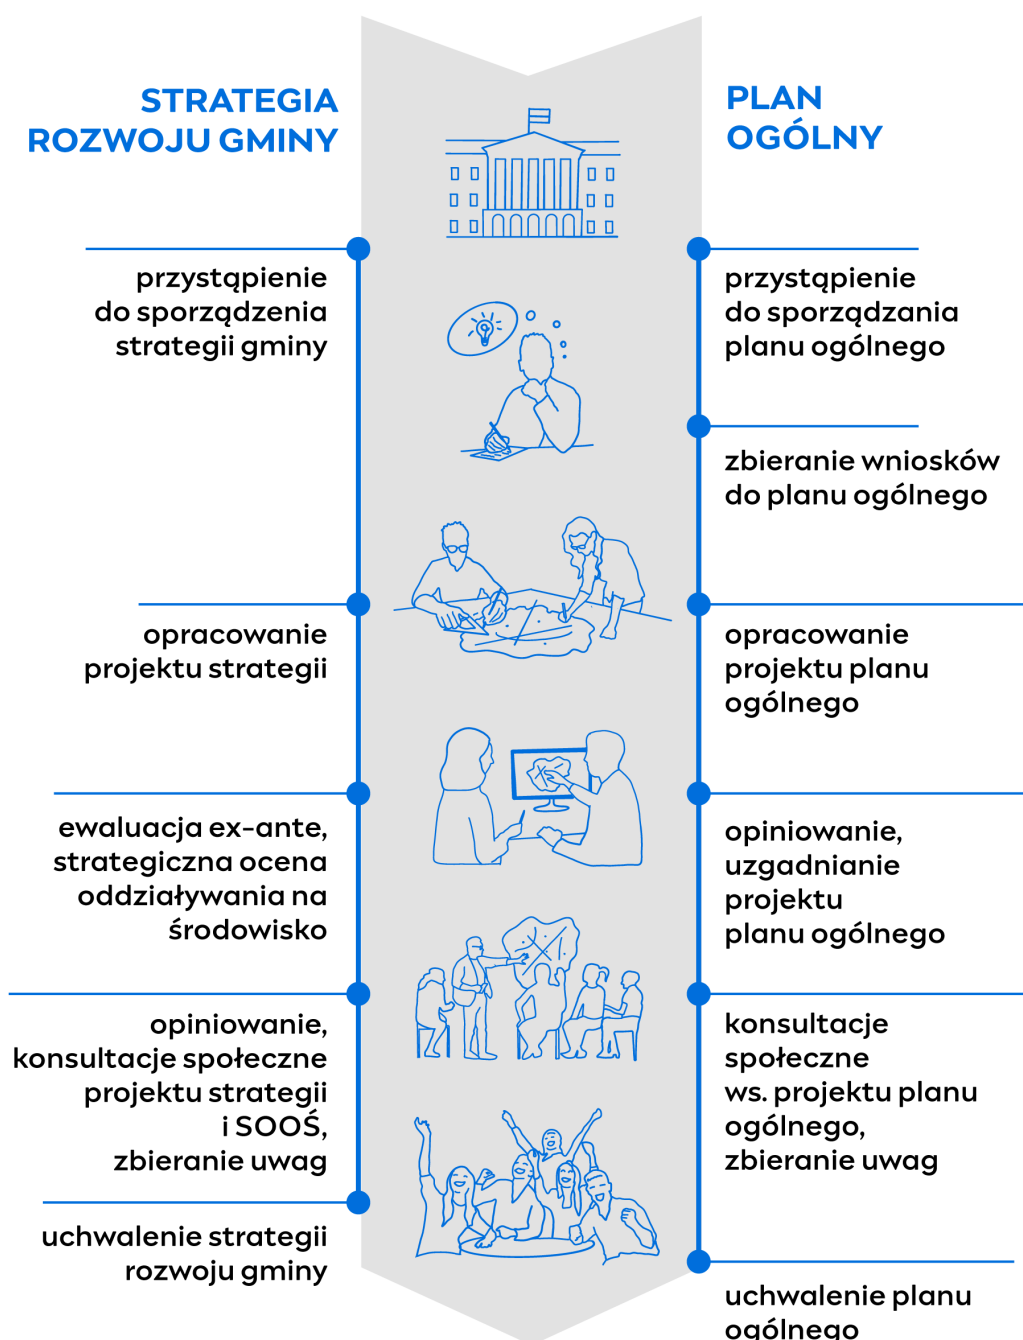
STRATEGIA ROZWOJU GMINY

PLAN OGÓLNY

przystąpienie do sporządzenia strategii gminy

przystąpienie do sporządzania planu ogólnego

zbieranie wniosków do planu ogólnego

opracowanie projektu strategii

opracowanie projektu planu ogólnego

ewaluacja ex-ante, strategiczna ocena oddziaływania na środowisko

opiniowanie, uzgadnianie projektu planu ogólnego

opiniowanie, konsultacje społeczne projektu strategii i SOOŚ, zbieranie uwag

konsultacje społeczne ws. projektu planu ogólnego, zbieranie uwag

uchwalenie strategii rozwoju gminy

uchwalenie planu ogólnego